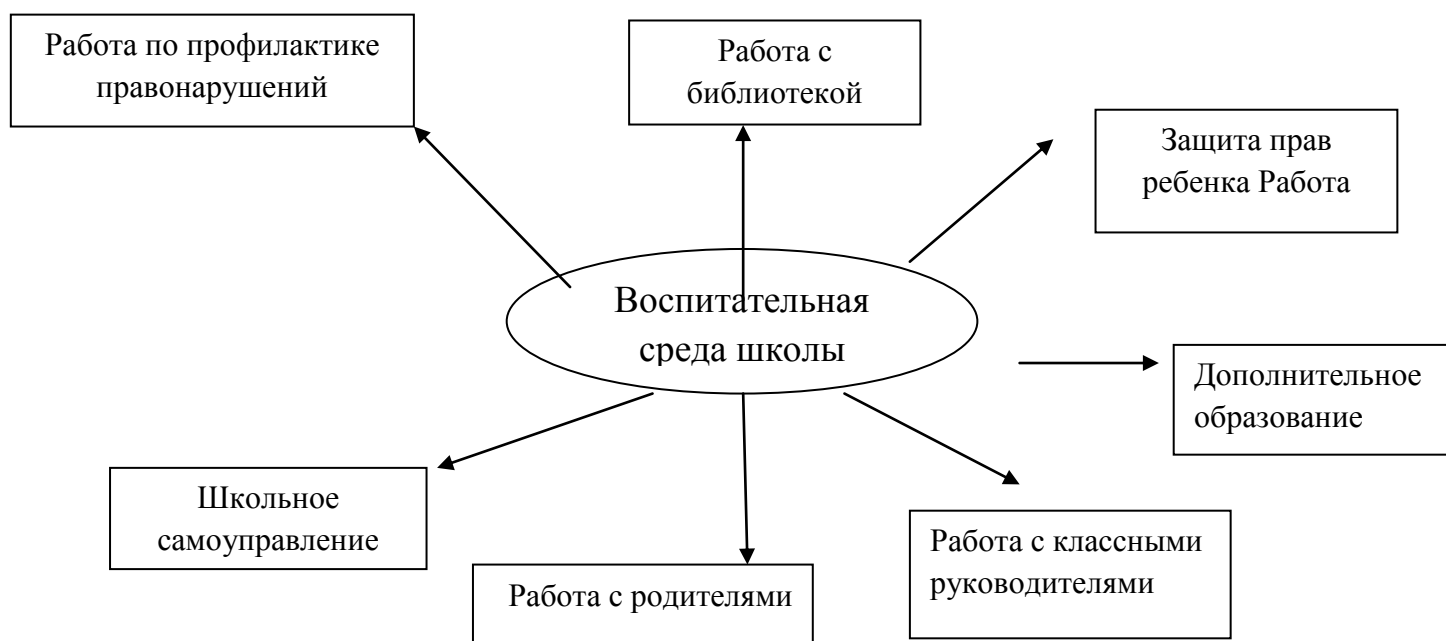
Работа по профилактике правонарушений

Работа с библиотекой

Защита прав ребенка Работа

Воспитательная среда школы

Дополнительное образование

Школьное самоуправление

Работа с родителями

Работа с классными руководителями